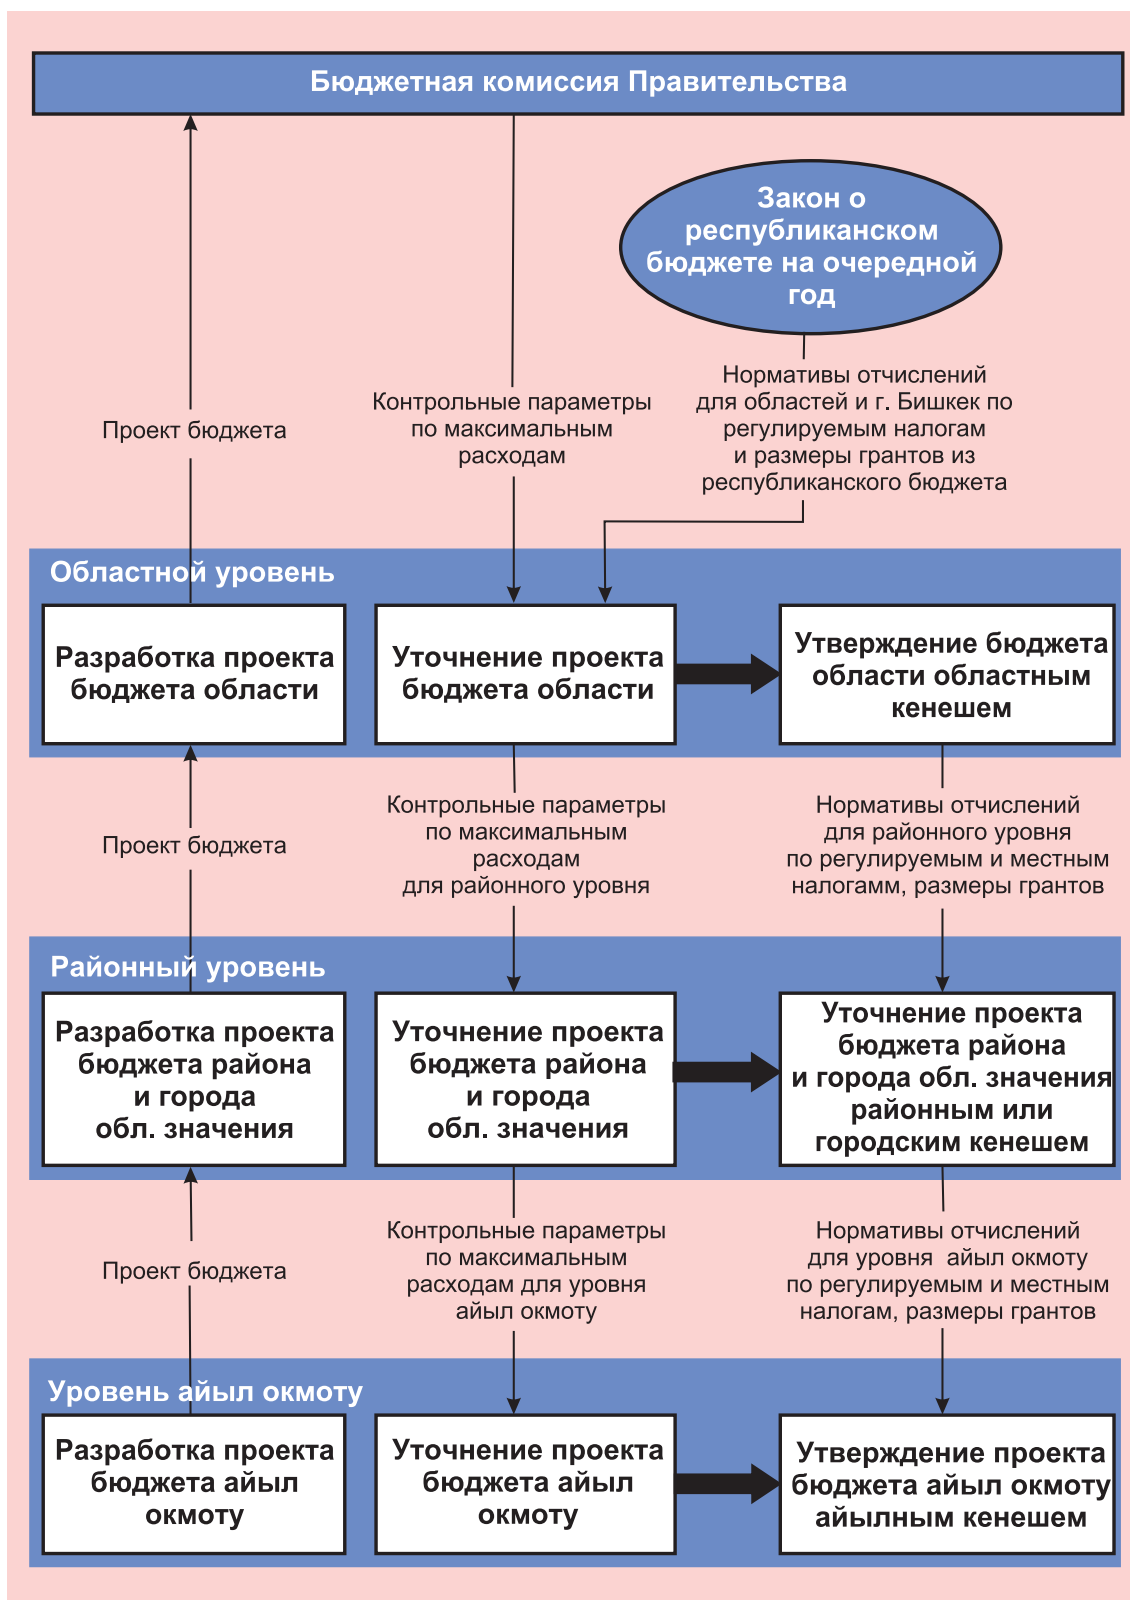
Бюджетная комиссия Правительства

Закон о республиканском бюджете на очередной год

Проект бюджета

Контрольные параметры по максимальным расходам

Нормативы отчислений для областей и г. Бишкек по регулируемым налогам и размеры грантов из республиканского бюджета

Областной уровень

Разработка проекта бюджета области

Уточнение проекта бюджета области

Утверждение бюджета области областным кенешем

Проект бюджета

Контрольные параметры по максимальным расходам для районного уровня

Нормативы отчислений для районного уровня по регулируемым и местным налогамм, размеры грантов

Районный уровень

Разработка проекта бюджета района и города обл. значения

Уточнение проекта бюджета района и города обл. значения

Уточнение проекта бюджета района и города обл. значения районным или городским кенешем

Проект бюджета

Контрольные параметры по максимальным расходам для уровня айыл окмоту

Нормативы отчислений для уровня айыл окмоту по регулируемым и местным налогам, размеры грантов

Уровень айыл окмоту

Разработка проекта бюджета айыл окмоту

Уточнение проекта бюджета айыл окмоту

Утверждение проекта бюджета айыл окмоту айылным кенешем